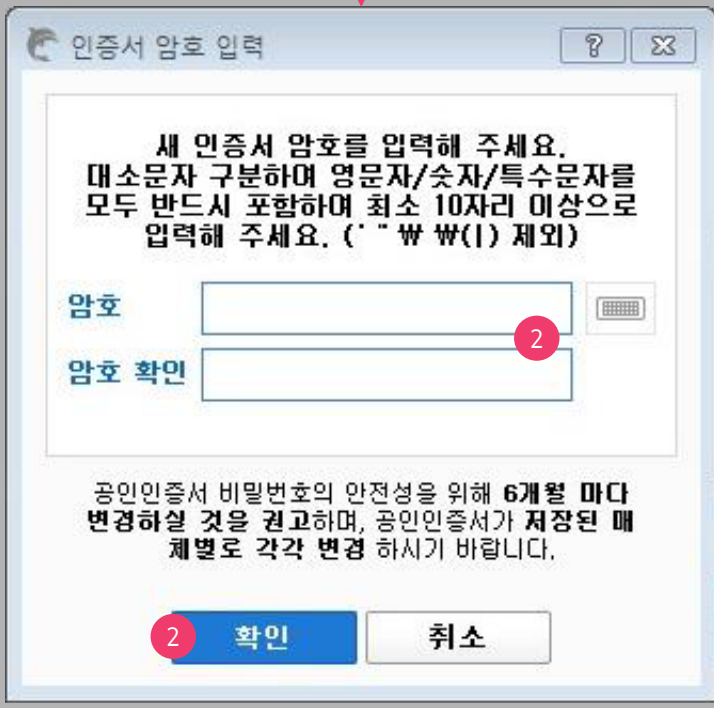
인증서 암호 입력

?

새 인증서 암호를 입력해 주세요.
대소문자 구분하여 영문자/숫자/특수문자를 모두 반드시 포함하여 최소 10자리 이상으로 입력해 주세요. (' " ₩ ₩(|) 제외)

암호

2

암호 확인

공인인증서 비밀번호의 안전성을 위해 6개월 마다 변경하실 것을 권고하며, 공인인증서가 저장된 매체별로 각각 변경 하시기 바랍니다.

2

확인

취소